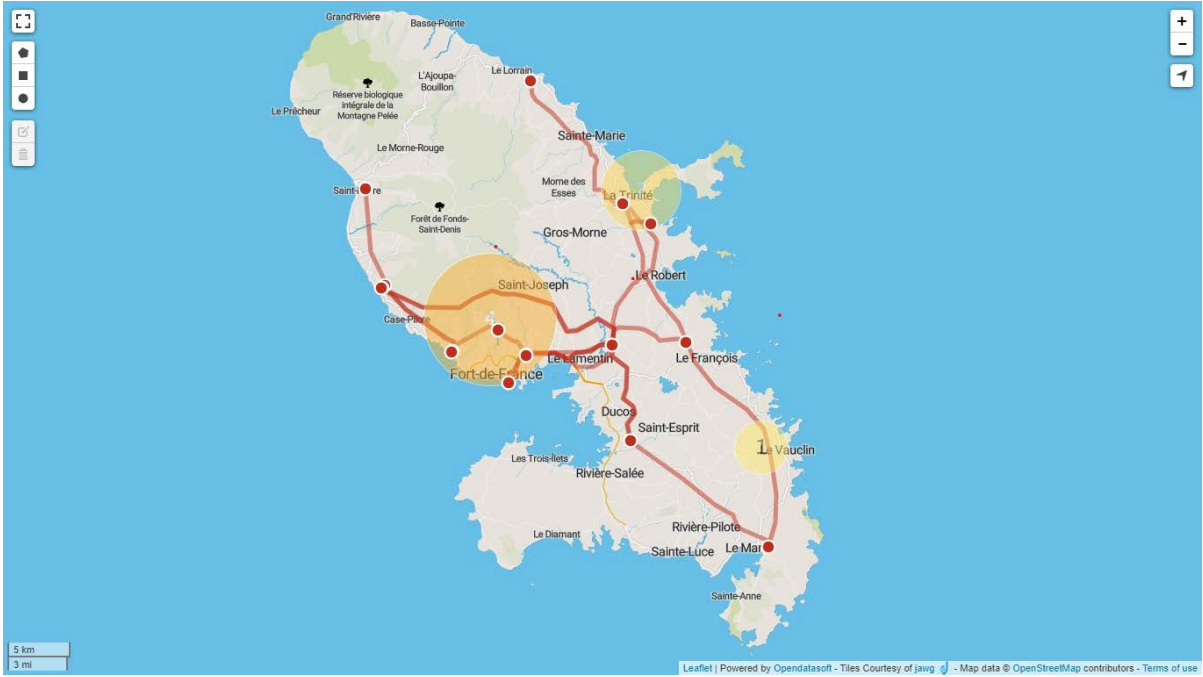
Grand'Rivière
Basse-Pointe
Le Lorrain
L'Ajoupa-Bouillon
Réserve biologique intégrale de la Montagne Pelée
Le Prêcheur
Sainte-Marie
Le Morne-Rouge
Morne des Esses
La Trinité
Saint-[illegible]re
Forêt de Fonds-Saint-Denis
Gros-Morne
Le Robert
Saint-Joseph
Case-Pilote
Le Lamentin
Le François
Fort-de-France
Ducos
Saint-Esprit
1
Le Vauclin
Les Trois-Îlets
Rivière-Salée
Le Diamant
Rivière-Pilote
Sainte-Luce
Le Mar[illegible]
Sainte-Anne
+
−
5 km
3 mi
Leaflet | Powered by Opendatasoft - Tiles Courtesy of jawg - Map data © OpenStreetMap contributors - Terms of use